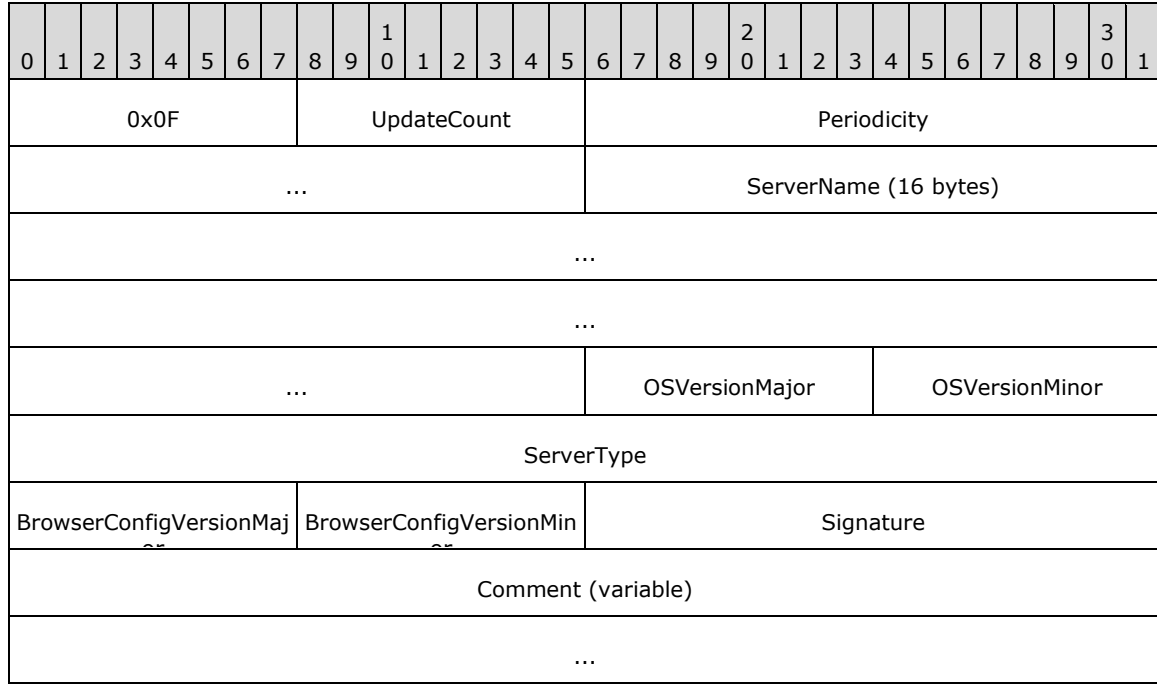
| 0 | 1 | 2 | 3 | 4 | 5 | 6 | 7 | 8 | 9 | 1<br>0 | 1 | 2 | 3 | 4 | 5 | 6 | 7 | 8 | 9 | 2<br>0 | 1 | 2 | 3 | 4 | 5 | 6 | 7 | 8 | 9 | 3<br>0 | 1 |
|---|---|---|---|---|---|---|---|---|---|---|---|---|---|---|---|---|---|---|---|---|---|---|---|---|---|---|---|---|---|---|---|
| 0x0F | | | | | | | | UpdateCount | | | | | | | | Periodicity | | | | | | | | | | | | | | | |
| ... | | | | | | | | | | | | | | | | ServerName (16 bytes) | | | | | | | | | | | | | | | |
| ... | | | | | | | | | | | | | | | | | | | | | | | | | | | | | | | |
| ... | | | | | | | | | | | | | | | | | | | | | | | | | | | | | | | |
| ... | | | | | | | | | | | | | | | | OSVersionMajor | | | | | | | | OSVersionMinor | | | | | | | |
| ServerType | | | | | | | | | | | | | | | | | | | | | | | | | | | | | | | |
| BrowserConfigVersionMaj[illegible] | | | | | | | | BrowserConfigVersionMin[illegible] | | | | | | | | Signature | | | | | | | | | | | | | | | |
| Comment (variable) | | | | | | | | | | | | | | | | | | | | | | | | | | | | | | | |
| ... | | | | | | | | | | | | | | | | | | | | | | | | | | | | | | | |